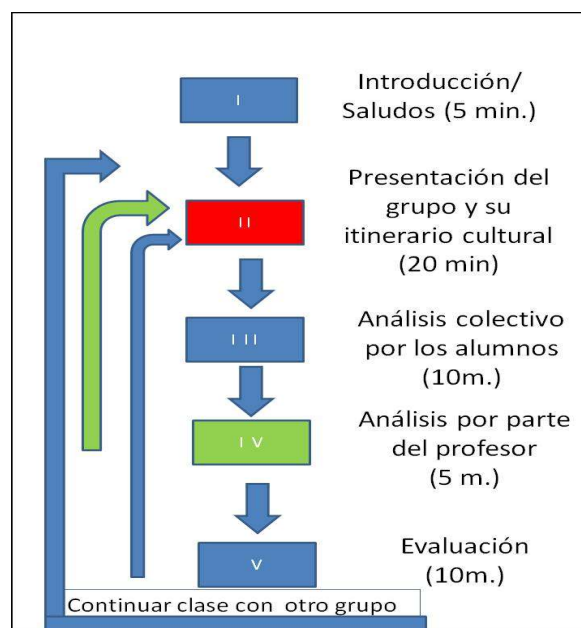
I

Introducción/ Saludos (5 min.)

II

Presentación del grupo y su itinerario cultural (20 min)

I II

Análisis colectivo por los alumnos (10m.)

I V

Análisis por parte del profesor (5 m.)

V

Evaluación (10m.)

Continuar clase con otro grupo